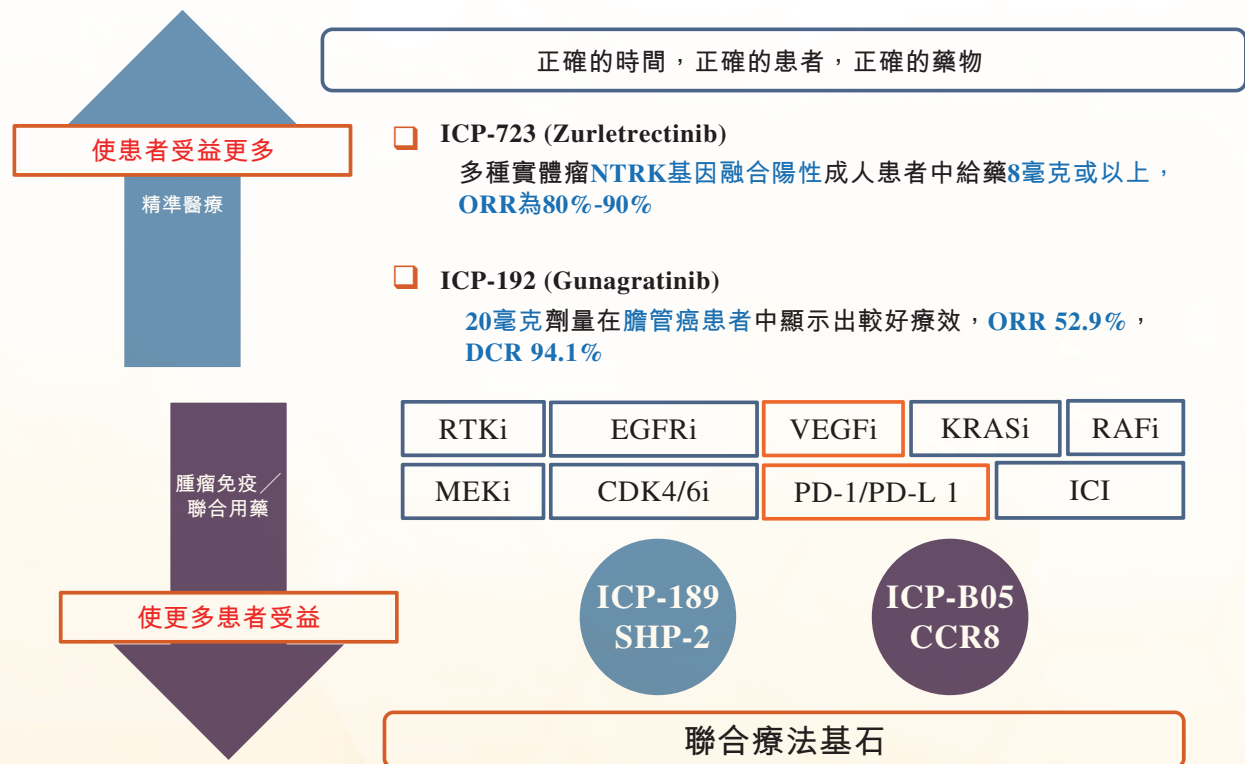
正確的時間，正確的患者，正確的藥物

使患者受益更多

精準醫療

❑ ICP-723 (Zurletrectinib)
多種實體瘤NTRK基因融合陽性成人患者中給藥8毫克或以上，ORR為80%-90%

❑ ICP-192 (Gunagratinib)
20毫克劑量在膽管癌患者中顯示出較好療效，ORR 52.9%，DCR 94.1%

腫瘤免疫／聯合用藥

| RTKi | EGFRi | VEGFi | KRASi | RAFi |
|---|---|---|---|---|
| MEKi | CDK4/6i | PD-1/PD-L 1 | ICI | |

使更多患者受益

ICP-189
SHP-2

ICP-B05
CCR8

聯合療法基石